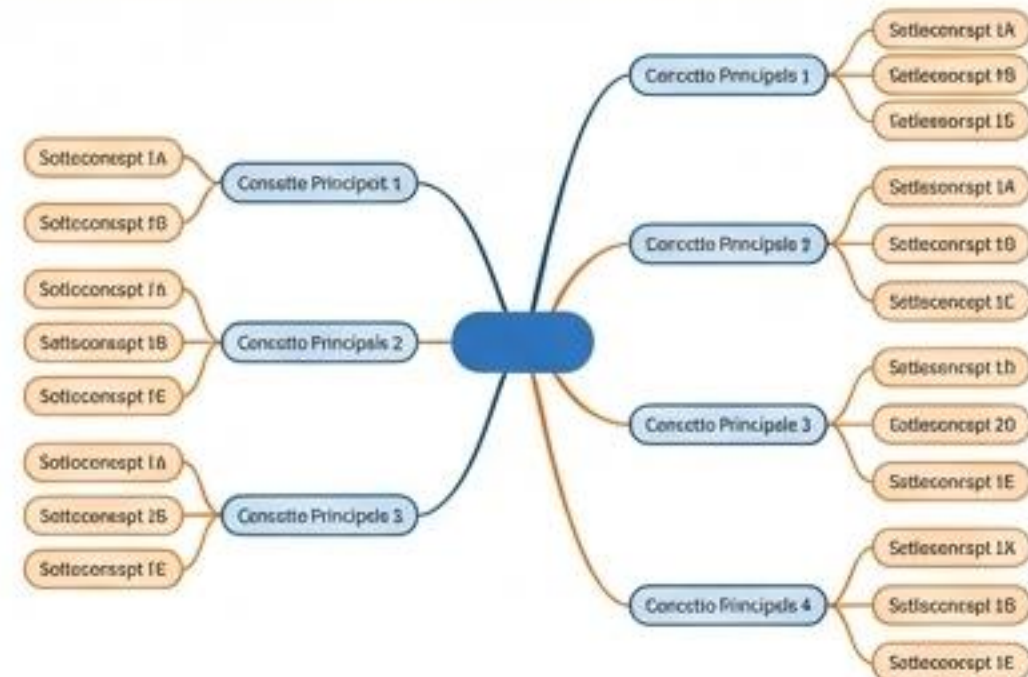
Sotleconcept 1A

Sotleconcept 1B

Consette Principal 1

Sotleconcept 1A

Sotlesconspt 1B

Sotleconcept 1E

Concetto Principale 2

Sotleconcept 1A

Sotleconcept 2B

Sotlecorspt 1E

Consetto Principale 3

Concetto Principale 1

Sotleconcept 1A

Sotleconcept 1B

Sotlesconspt 1B

Concetto Principale 2

Sotlesconspt 1A

Sotleconspt 1B

Sotlesconcept 1C

Concetto Principale 3

Sotlesconspt 1D

Sotlesconcept 2D

Sotleconcept 1E

Concetto Principale 4

Sotlesconspt 1X

Sotlsconcept 1B

Sotlecoorspt 1E